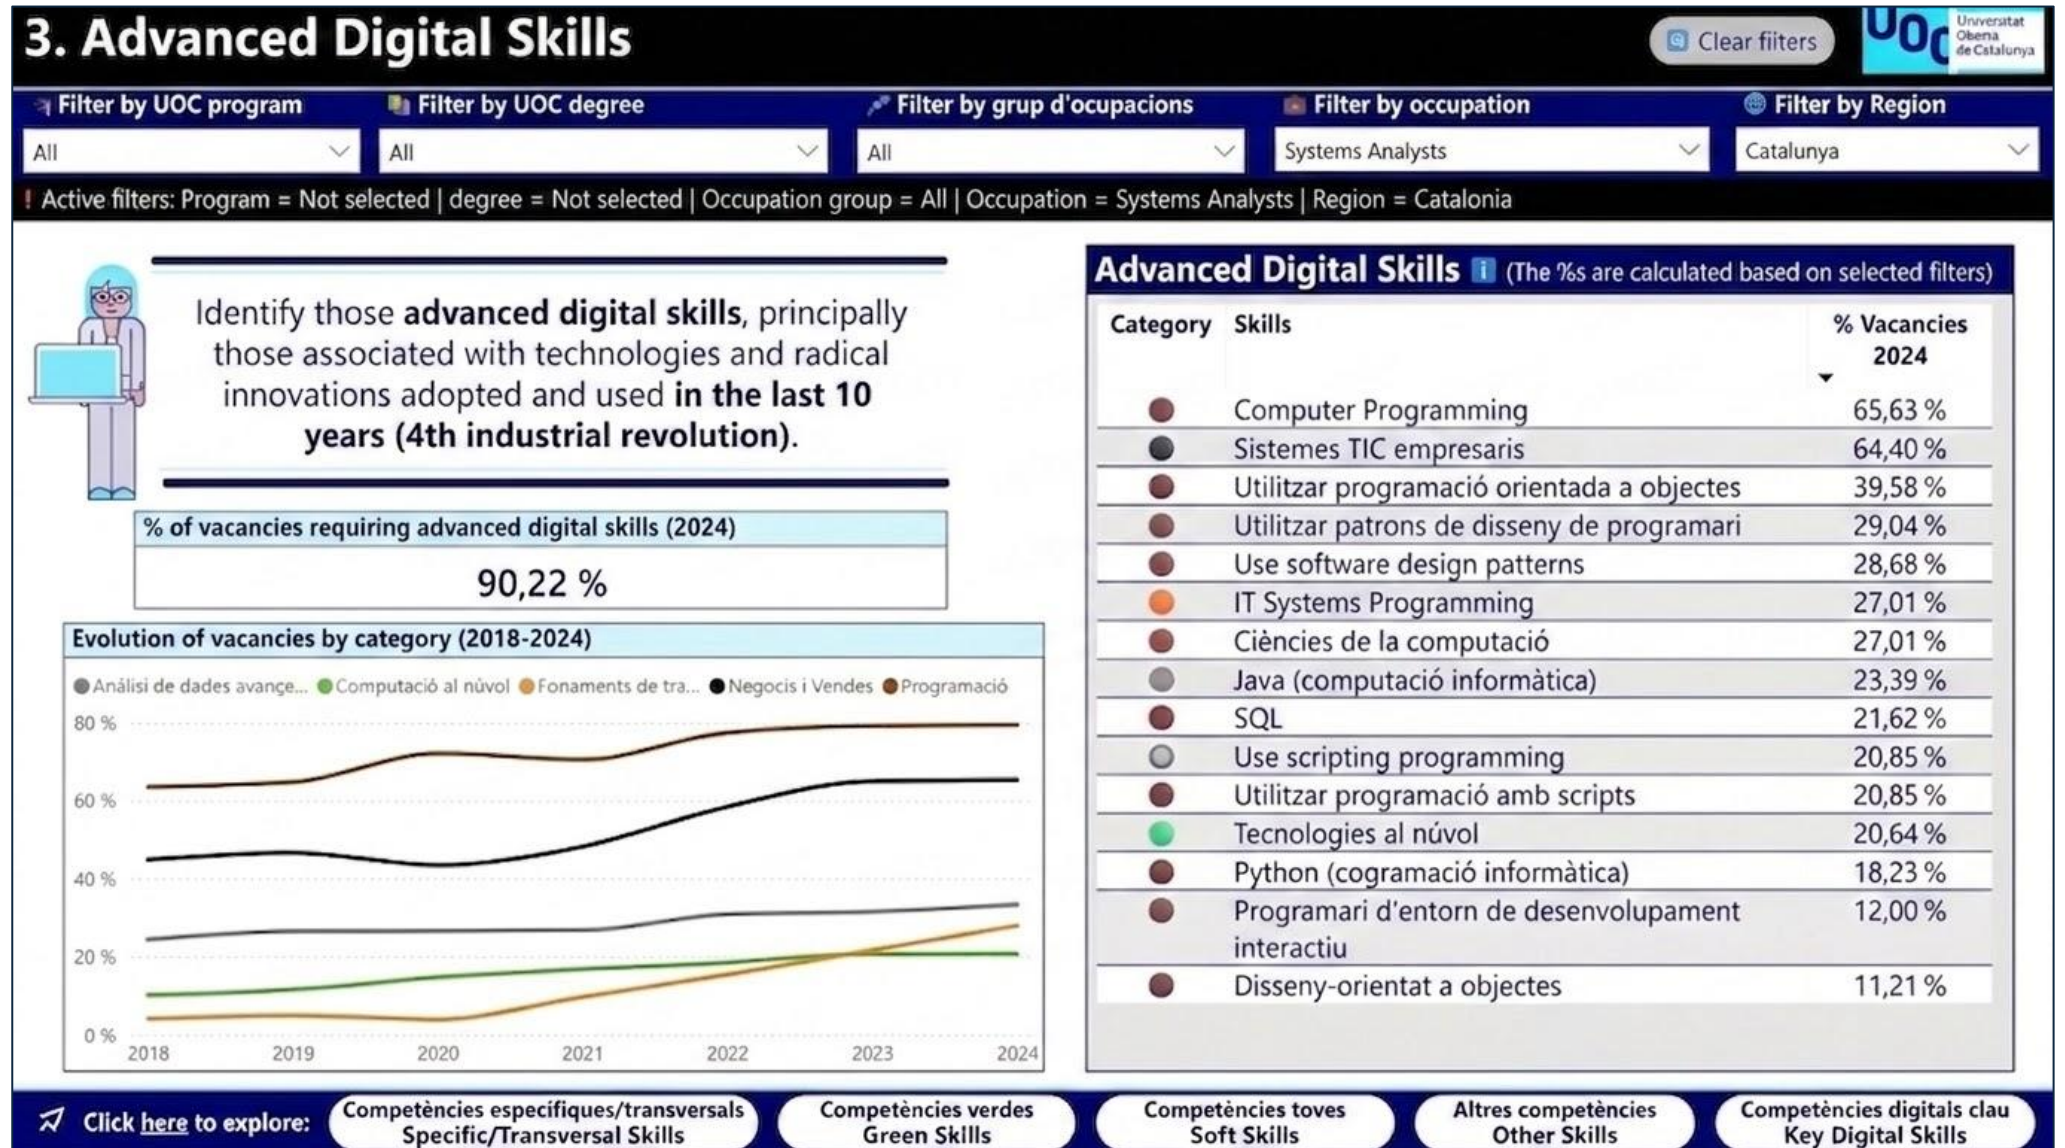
3. Advanced Digital Skills

Clear filters

UOC Universitat Oberta de Catalunya

Filter by UOC program
All

Filter by UOC degree
All

Filter by grup d'ocupacions
All

Filter by occupation
Systems Analysts

Filter by Region
Catalunya

! Active filters: Program = Not selected | degree = Not selected | Occupation group = All | Occupation = Systems Analysts | Region = Catalonia

Identify those **advanced digital skills**, principally those associated with technologies and radical innovations adopted and used **in the last 10 years (4th industrial revolution)**.

% of vacancies requiring advanced digital skills (2024)

90,22 %

Evolution of vacancies by category (2018-2024)

Anàlisi de dades avançe... Computació al núvol Fonaments de tra... Negocis i Vendes Programació

80 %
60 %
40 %
20 %
0 %
2018 2019 2020 2021 2022 2023 2024

Advanced Digital Skills (The %s are calculated based on selected filters)

| Category | Skills | % Vacancies 2024 |
|---|---|---|
| | Computer Programming | 65,63 % |
| | Sistemes TIC empresaris | 64,40 % |
| | Utilitzar programació orientada a objectes | 39,58 % |
| | Utilitzar patrons de disseny de programari | 29,04 % |
| | Use software design patterns | 28,68 % |
| | IT Systems Programming | 27,01 % |
| | Ciències de la computació | 27,01 % |
| | Java (computació informàtica) | 23,39 % |
| | SQL | 21,62 % |
| | Use scripting programming | 20,85 % |
| | Utilitzar programació amb scripts | 20,85 % |
| | Tecnologies al núvol | 20,64 % |
| | Python (cogramació informàtica) | 18,23 % |
| | Programari d'entorn de desenvolupament interactiu | 12,00 % |
| | Disseny-orientat a objectes | 11,21 % |

Click here to explore:

Competències específiques/transversals Specific/Transversal Skills

Competències verdes Green Skills

Competències toves Soft Skills

Altres competències Other Skills

Competències digitals clau Key Digital Skills